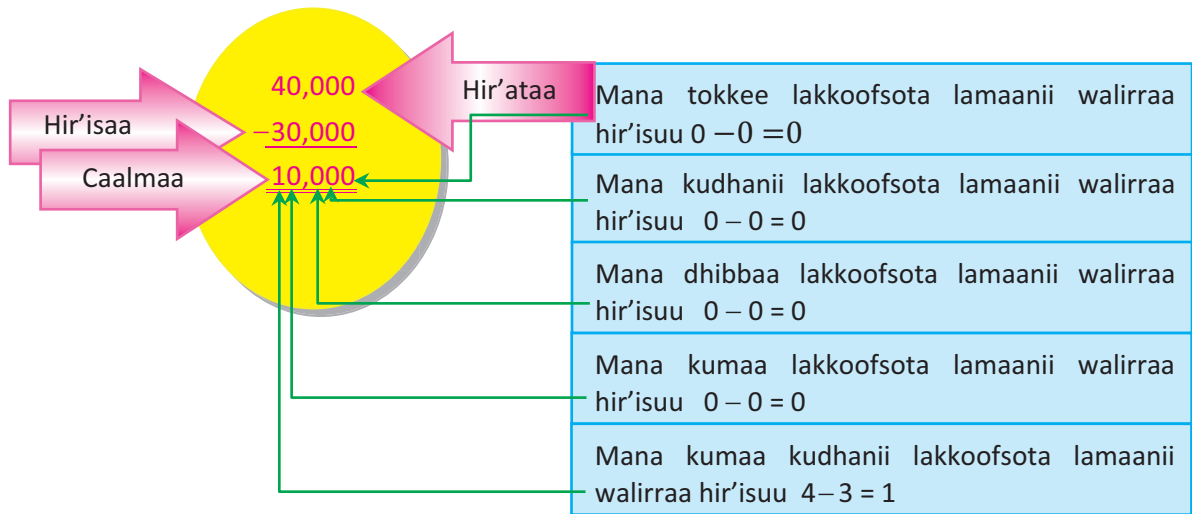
40,000
Hir'ataa
Hir'isaa
$-30,000$
Caalmaa
10,000

Mana tokkee lakkoofsota lamaanii walirraa hir'isuu $0 - 0 = 0$

Mana kudhanii lakkoofsota lamaanii walirraa hir'isuu $0 - 0 = 0$

Mana dhibbaa lakkoofsota lamaanii walirraa hir'isuu $0 - 0 = 0$

Mana kumaa lakkoofsota lamaanii walirraa hir'isuu $0 - 0 = 0$

Mana kumaa kudhanii lakkoofsota lamaanii walirraa hir'isuu $4 - 3 = 1$